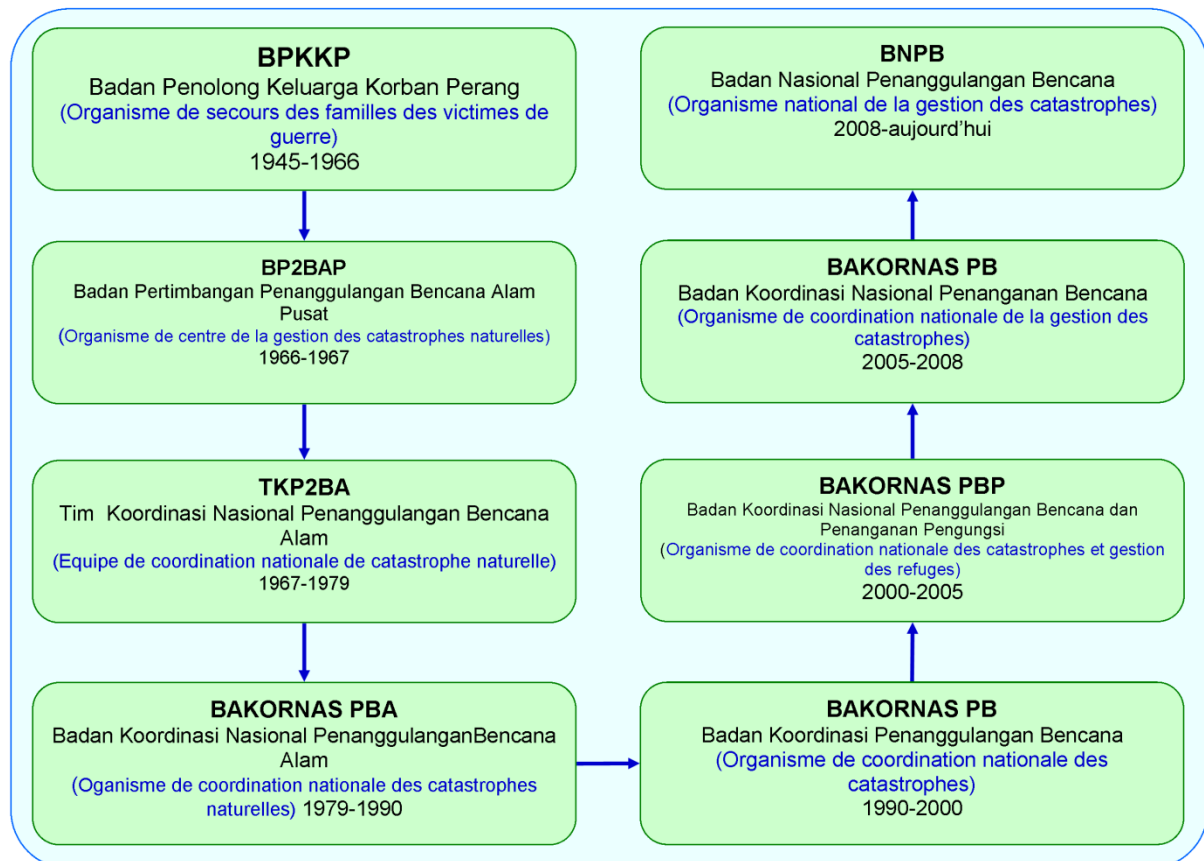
BPKKP
Badan Penolong Keluarga Korban Perang
(Organisme de secours des familles des victimes de guerre)
1945-1966

BP2BAP
Badan Pertimbangan Penanggulangan Bencana Alam Pusat
(Organisme de centre de la gestion des catastrophes naturelles)
1966-1967

TKP2BA
Tim Koordinasi Nasional Penanggulangan Bencana Alam
(Equipe de coordination nationale de catastrophe naturelle)
1967-1979

BAKORNAS PBA
Badan Koordinasi Nasional PenanggulanganBencana Alam
(Oganisme de coordination nationale des catastrophes naturelles) 1979-1990

BAKORNAS PB
Badan Koordinasi Penanggulangan Bencana
(Organisme de coordination nationale des catastrophes)
1990-2000

BAKORNAS PBP
Badan Koordinasi Nasional Penanggulangan Bencana dan Penanganan Pengungsi
(Organisme de coordination nationale des catastrophes et gestion des refuges)
2000-2005

BAKORNAS PB
Badan Koordinasi Nasional Penanganan Bencana
(Organisme de coordination nationale de la gestion des catastrophes)
2005-2008

BNPB
Badan Nasional Penanggulangan Bencana
(Organisme national de la gestion des catastrophes)
2008-aujourd'hui